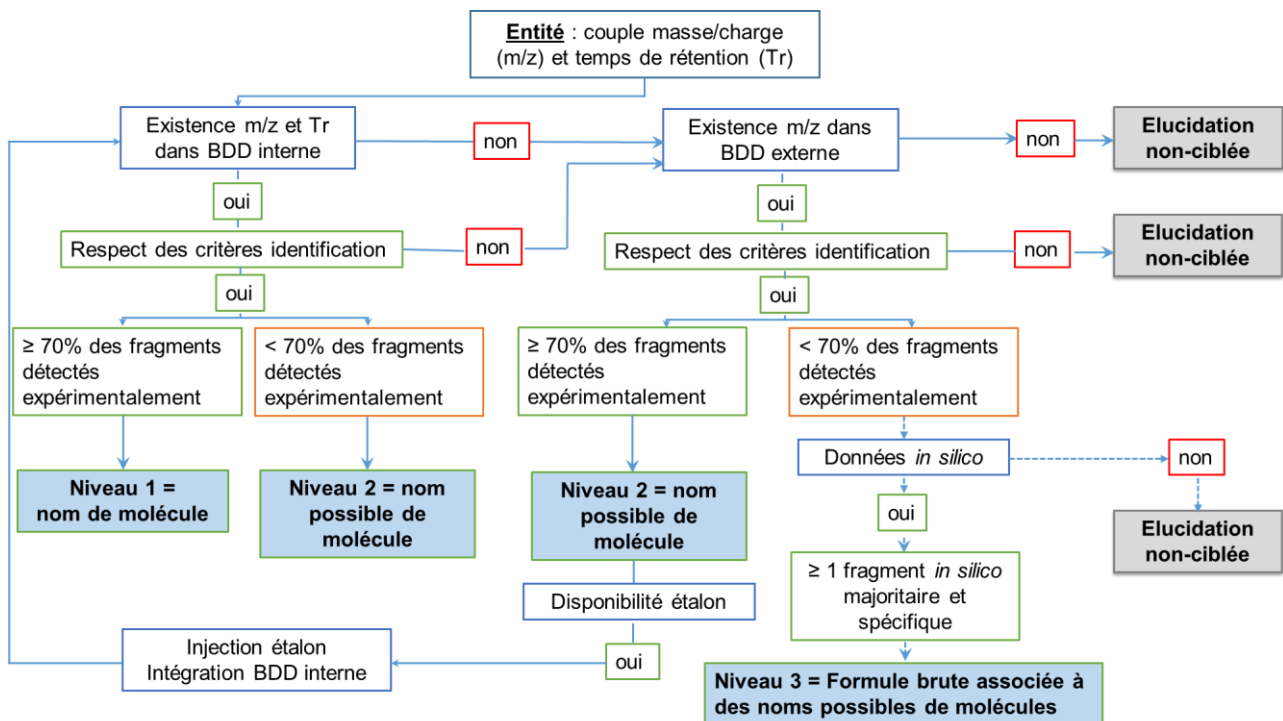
Entité : couple masse/charge (m/z) et temps de rétention (Tr)

Existence m/z et Tr dans BDD interne

non

Existence m/z dans BDD externe

non

Elucidation non-ciblée

oui

Respect des critères identification

non

oui

Respect des critères identification

non

Elucidation non-ciblée

oui

oui

≥ 70% des fragments détectés expérimentalement

< 70% des fragments détectés expérimentalement

≥ 70% des fragments détectés expérimentalement

< 70% des fragments détectés expérimentalement

Données *in silico*

non

Niveau 1 = nom de molécule

Niveau 2 = nom possible de molécule

Niveau 2 = nom possible de molécule

oui

Elucidation non-ciblée

≥ 1 fragment *in silico* majoritaire et spécifique

Disponibilité étalon

Injection étalon Intégration BDD interne

oui

Niveau 3 = Formule brute associée à des noms possibles de molécules